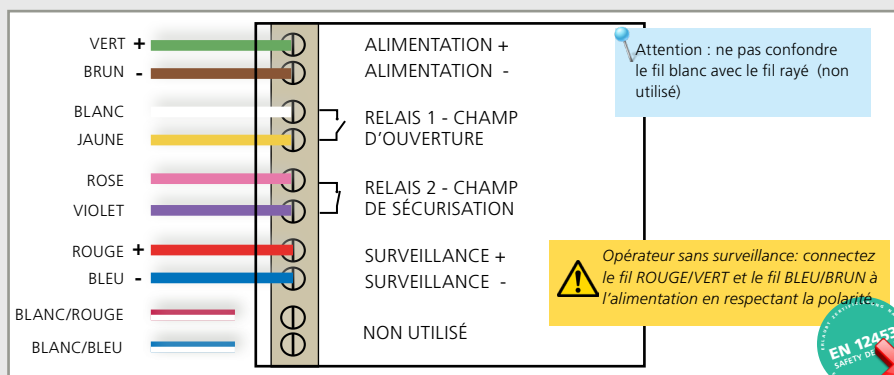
VERT +
BRUN -
BLANC
JAUNE
ROSE
VIOLET
ROUGE +
BLEU -
BLANC/ROUGE
BLANC/BLEU

ALIMENTATION +
ALIMENTATION -
RELAIS 1 - CHAMP D'OUVERTURE
RELAIS 2 - CHAMP DE SÉCURISATION
SURVEILLANCE +
SURVEILLANCE -
NON UTILISÉ

Attention : ne pas confondre le fil blanc avec le fil rayé (non utilisé)

Opérateur sans surveillance: connectez le fil ROUGE/VERT et le fil BLEU/BRUN à l'alimentation en respectant la polarité.

EN 12453
SAFETY DE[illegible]